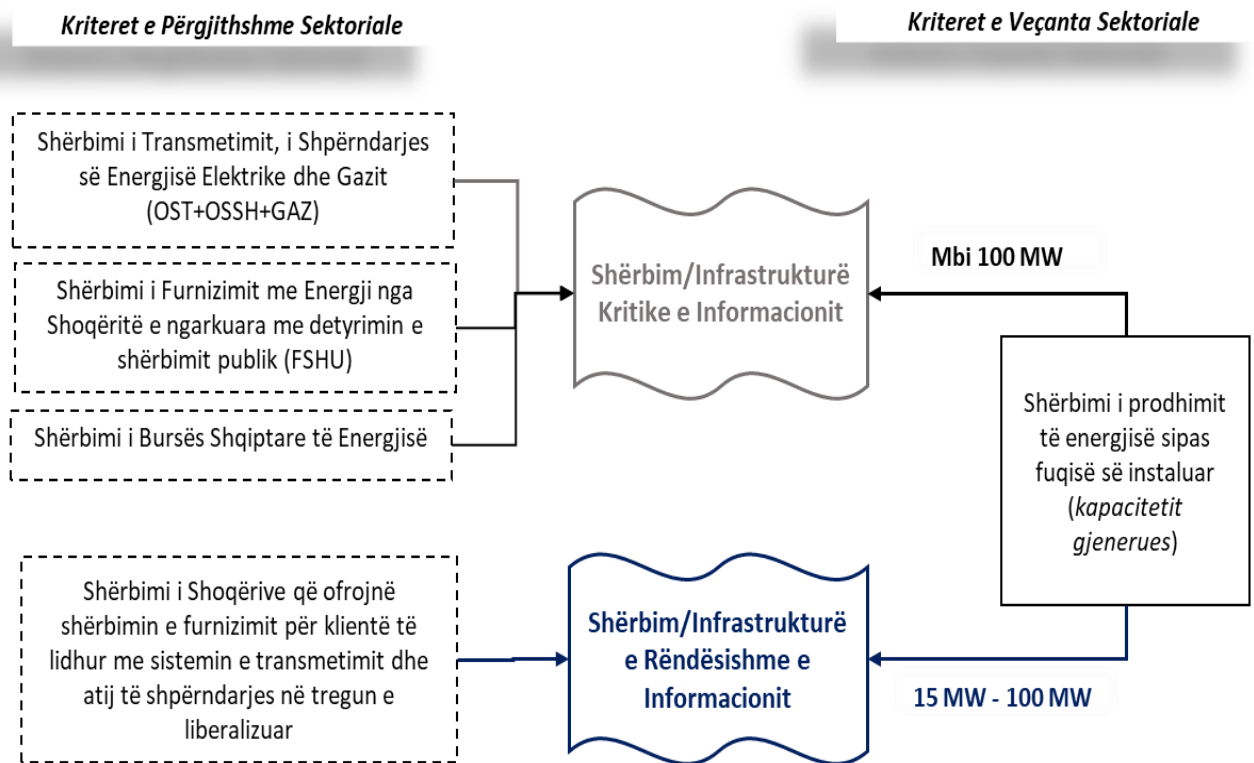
Kriteret e Përgjithshme Sektoriale

Kriteret e Veçanta Sektoriale

Shërbimi i Transmetimit, i Shpërndarjes së Energjisë Elektrike dhe Gazit (OST+OSSH+GAZ)

Shërbimi i Furnizimit me Energji nga Shoqëritë e ngarkuara me detyrimin e shërbimit publik (FSHU)

Shërbimi i Bursës Shqiptare të Energjisë

Shërbim/Infrastrukturë Kritike e Informacionit

Mbi 100 MW

Shërbimi i prodhimit të energjisë sipas fuqisë së instaluar (kapacitetit gjenerues)

Shërbimi i Shoqërive që ofrojnë shërbimin e furnizimit për klientë të lidhur me sistemin e transmetimit dhe atij të shpërndarjes në tregun e liberalizuar

Shërbim/Infrastrukturë e Rëndësishme e Informacionit

15 MW - 100 MW